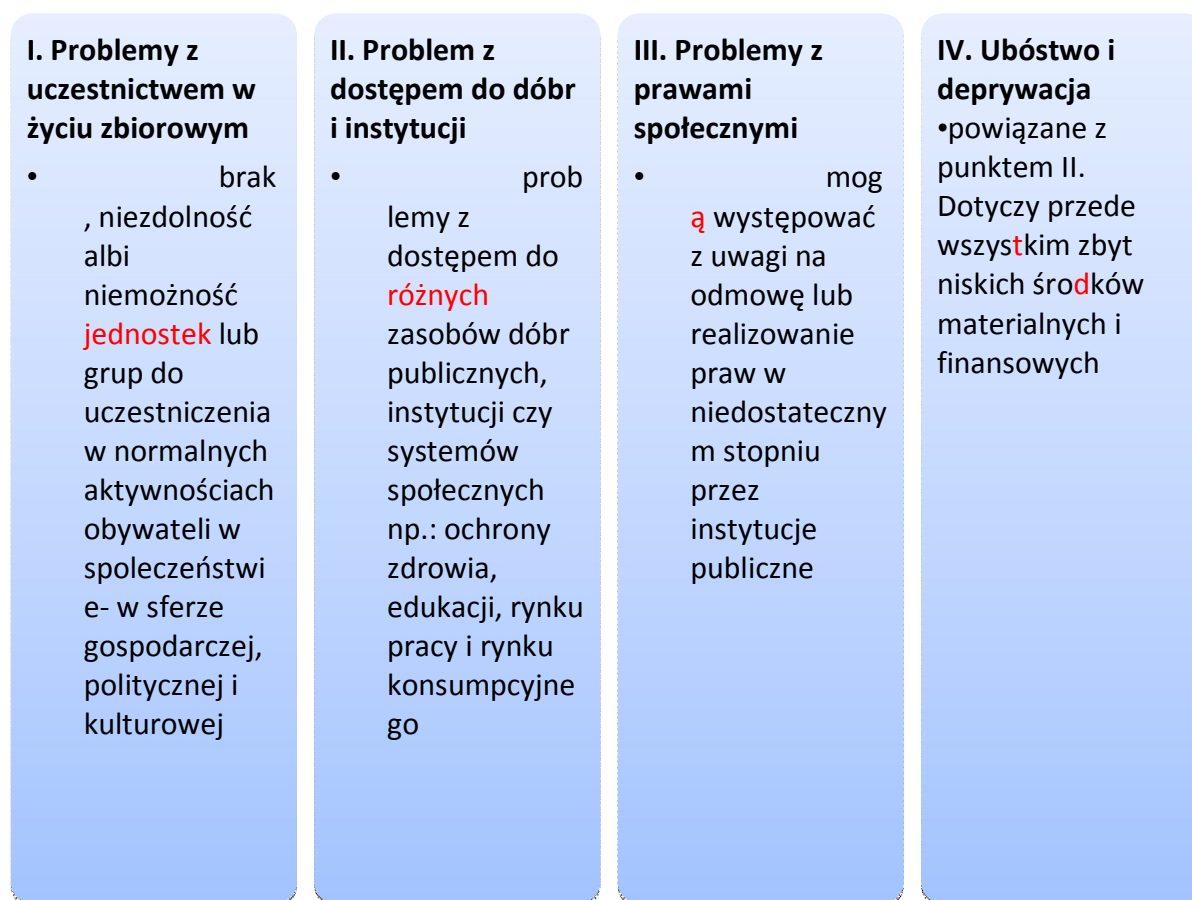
I. Problemy z uczestnictwem w życiu zbiorowym

• brak , niezdolność albi niemożność jednostek lub grup do uczestniczenia w normalnych aktywnościach obywateli w spoleczeństwie- w sferze gospodarczej, politycznej i kulturowej

II. Problem z dostępem do dóbr i instytucji

• problemy z dostępem do różnych zasobów dóbr publicznych, instytucji czy systemów społecznych np.: ochrony zdrowia, edukacji, rynku pracy i rynku konsumpcyjnego

III. Problemy z prawami społecznymi

• mogą występować z uwagi na odmowę lub realizowanie praw w niedostatecznym stopniu przez instytucje publiczne

IV. Ubóstwo i deprywacja

•powiązane z punktem II. Dotyczy przede wszystkim zbyt niskich środków materialnych i finansowych